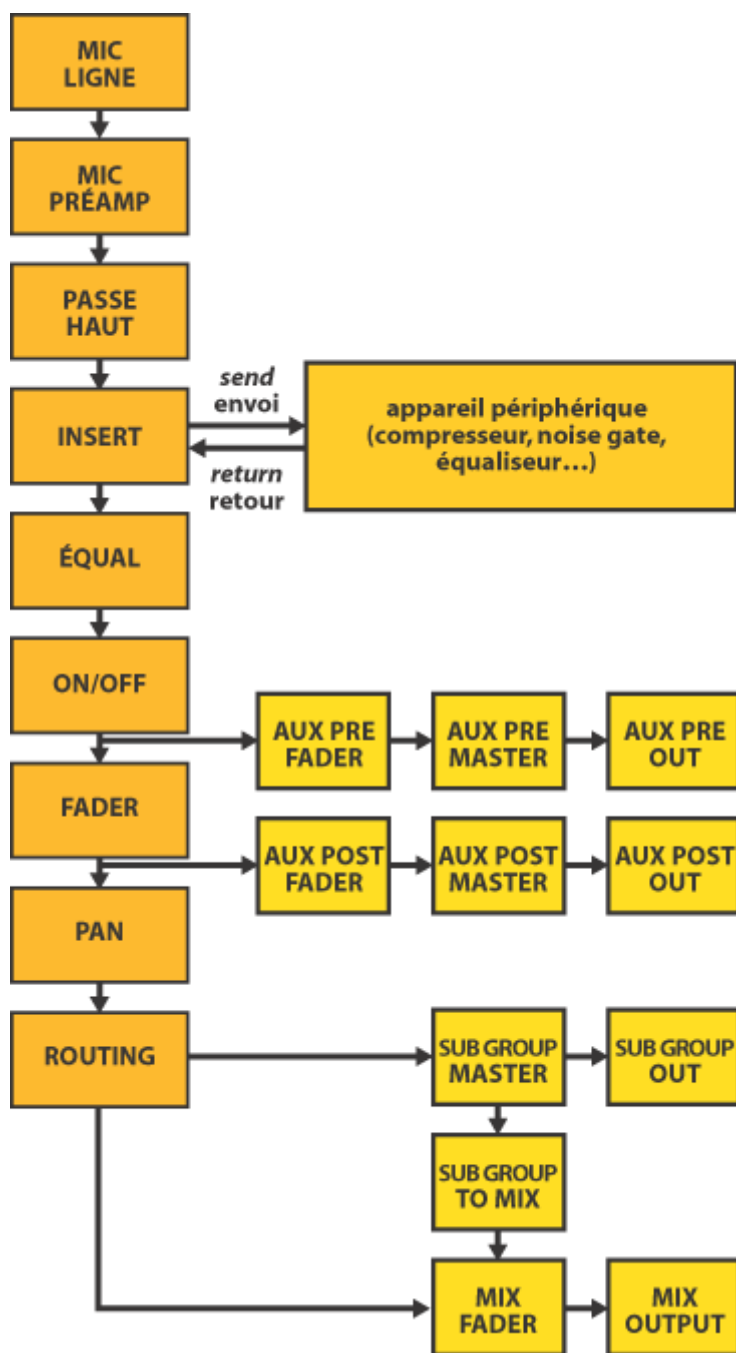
MIC
LIGNE

MIC
PRÉAMP

PASSE
HAUT

INSERT

*send*
envoi

*return*
retour

appareil périphérique
(compresseur, noise gate,
équaliseur…)

ÉQUAL

ON/OFF

AUX PRE
FADER

AUX PRE
MASTER

AUX PRE
OUT

FADER

AUX POST
FADER

AUX POST
MASTER

AUX POST
OUT

PAN

ROUTING

SUB GROUP
MASTER

SUB GROUP
OUT

SUB GROUP
TO MIX

MIX
FADER

MIX
OUTPUT